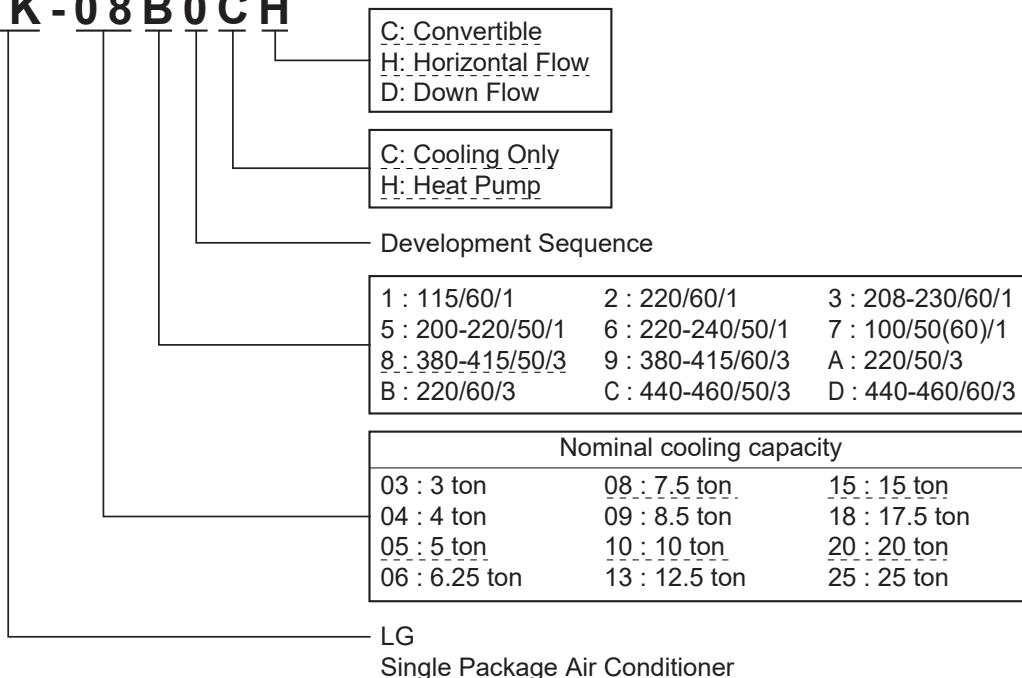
K - 0 8 B 0 C H

C: Convertible
H: Horizontal Flow
D: Down Flow

C: Cooling Only
H: Heat Pump

Development Sequence

| 1 : 115/60/1 | 2 : 220/60/1 | 3 : 208-230/60/1 |
|---|---|---|
| 5 : 200-220/50/1 | 6 : 220-240/50/1 | 7 : 100/50(60)/1 |
| 8 : 380-415/50/3 | 9 : 380-415/60/3 | A : 220/50/3 |
| B : 220/60/3 | C : 440-460/50/3 | D : 440-460/60/3 |

| Nominal cooling capacity | | |
|---|---|---|
| 03 : 3 ton | 08 : 7.5 ton | 15 : 15 ton |
| 04 : 4 ton | 09 : 8.5 ton | 18 : 17.5 ton |
| 05 : 5 ton | 10 : 10 ton | 20 : 20 ton |
| 06 : 6.25 ton | 13 : 12.5 ton | 25 : 25 ton |

LG
Single Package Air Conditioner